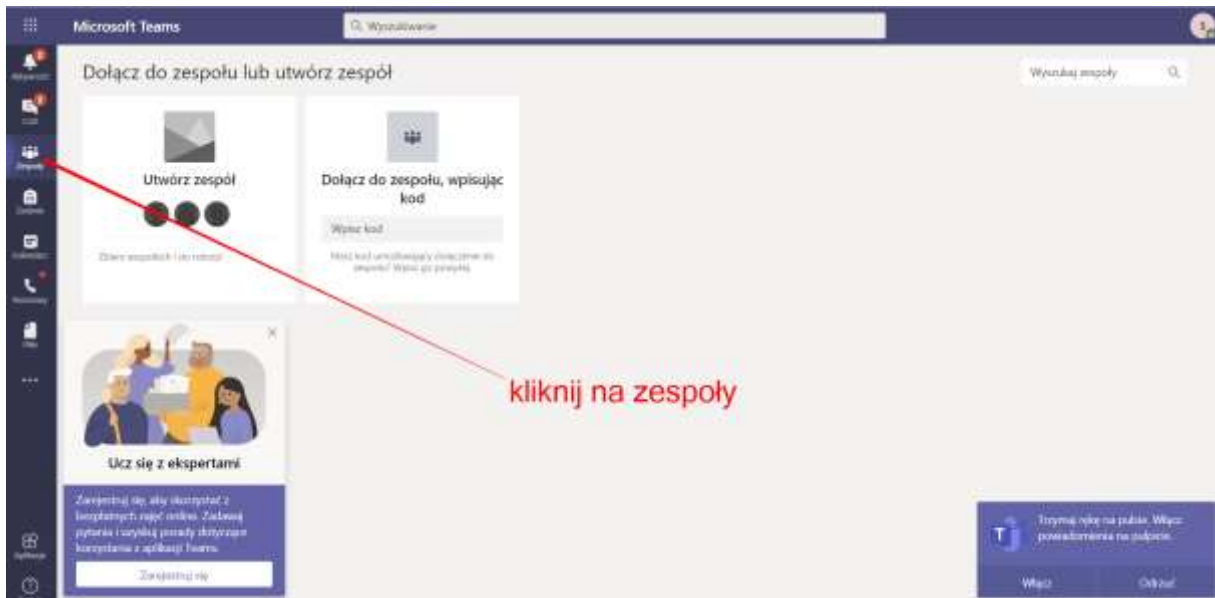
Microsoft Teams

Wyszukiwanie

Aktywność

Czat

Zespoły

Zadania

Kalendarz

Rozmowy

Pliki

...

Aplikacje

Dołącz do zespołu lub utwórz zespół

Wyszukaj zespoły

Utwórz zespół

Zbierz wszystkich i do roboty!

Dołącz do zespołu, wpisując kod

Wpisz kod

Masz kod umożliwiający dołączenie do zespołu? Wpisz go powyżej.

Ucz się z ekspertami

Zarejestruj się, aby skorzystać z bezpłatnych zajęć online. Zadawaj pytania i uzyskuj porady dotyczące korzystania z aplikacji Teams.

Zarejestruj się

kliknij na zespoły

Trzymaj rękę na pulsie. Włącz powiadomienia na pulpicie.

Włącz

Odrzuć